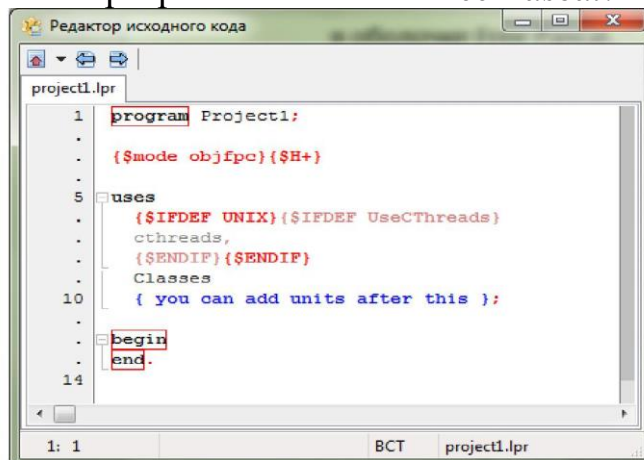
Редактор исходного кода

project1.lpr

1 program Project1;
.
. {$mode objfpc}{$H+}
.
5 uses
. {$IFDEF UNIX}{$IFDEF UseCThreads}
. cthreads,
. {$ENDIF}{$ENDIF}
. Classes
10 { you can add units after this };
.
. begin
. end.
14

1: 1 ВСТ project1.lpr